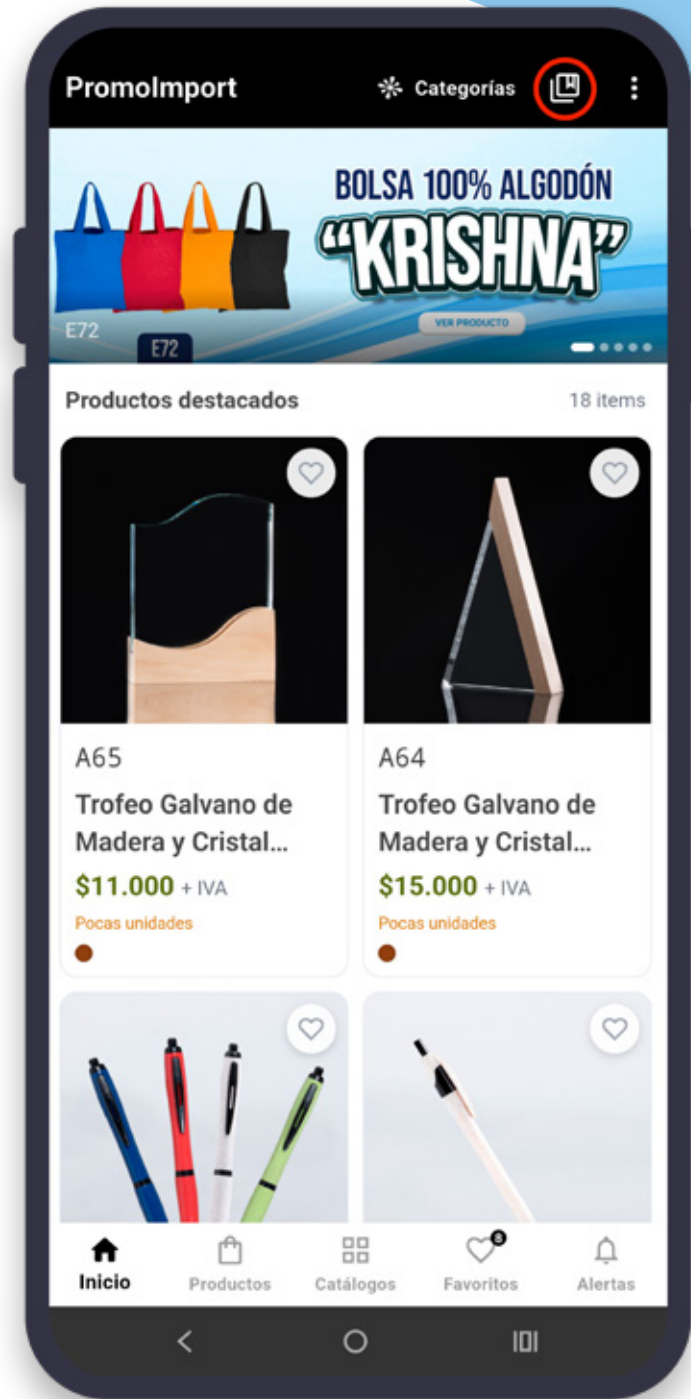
PromoImport

Categorías

BOLSA 100% ALGODÓN
"KRISHNA"

VER PRODUCTO

E72

E72

Productos destacados

18 items

A65

Trofeo Galvano de Madera y Cristal...

$11.000 + IVA

Pocas unidades

A64

Trofeo Galvano de Madera y Cristal...

$15.000 + IVA

Pocas unidades

Inicio

Productos

Catálogos

8

Favoritos

Alertas